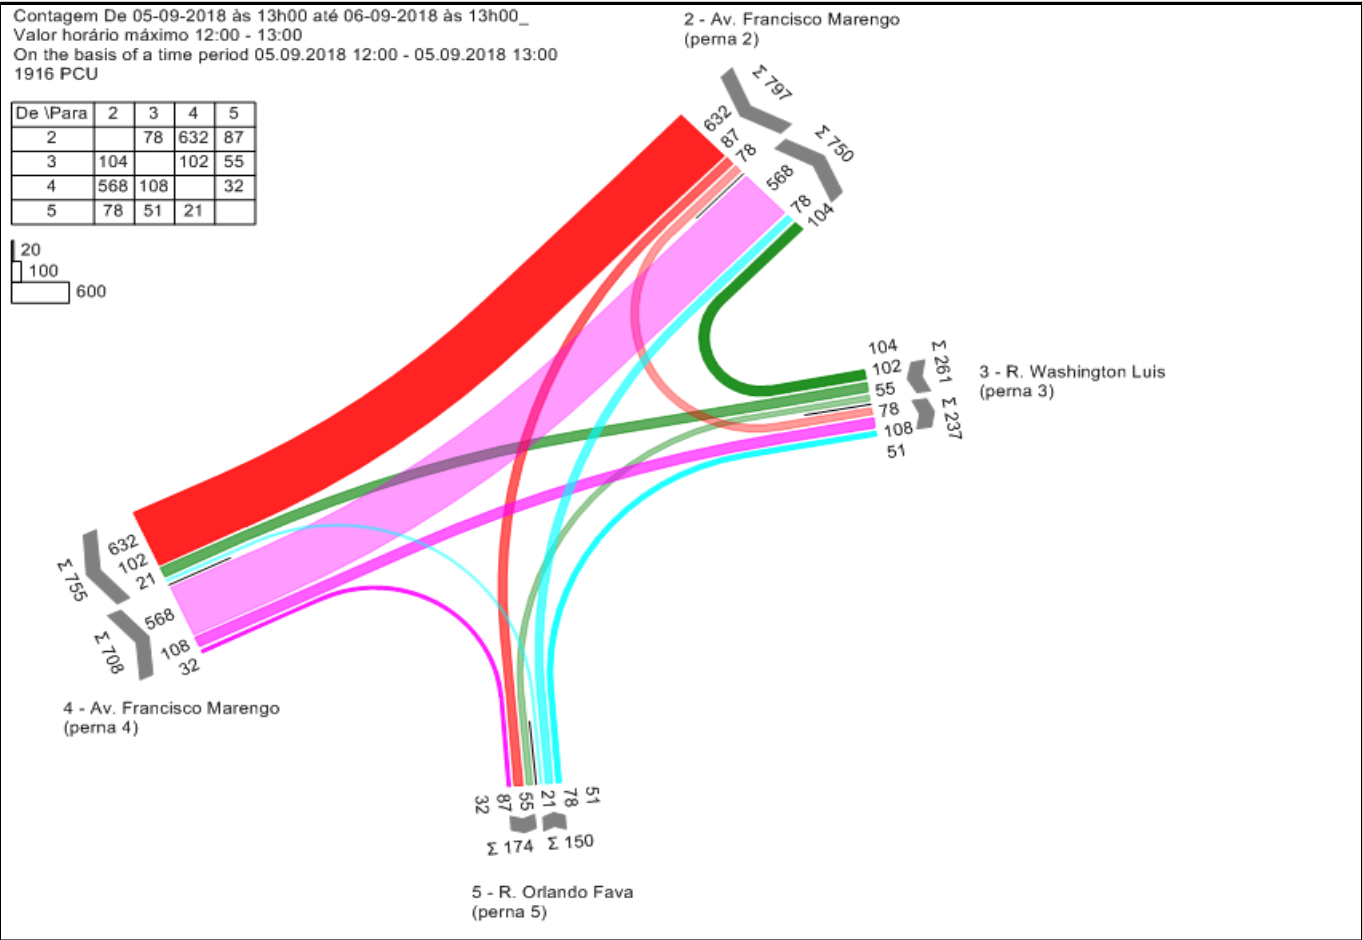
Contagem De 05-09-2018 às 13h00 até 06-09-2018 às 13h00_
Valor horário máximo 12:00 - 13:00
On the basis of a time period 05.09.2018 12:00 - 05.09.2018 13:00
1916 PCU

| De \Para | 2 | 3 | 4 | 5 |
|---|---|---|---|---|
| 2 | | 78 | 632 | 87 |
| 3 | 104 | | 102 | 55 |
| 4 | 568 | 108 | | 32 |
| 5 | 78 | 51 | 21 | |

20
100
600

2 - Av. Francisco Marengo
(perna 2)

Σ 797
Σ 750
632
87
78
568
78
104

3 - R. Washington Luis
(perna 3)

104
102
55
78
108
51
Σ 261
Σ 237

4 - Av. Francisco Marengo
(perna 4)

Σ 755
Σ 708
632
102
21
568
108
32

5 - R. Orlando Fava
(perna 5)

32
87
55
21
78
51
Σ 174
Σ 150